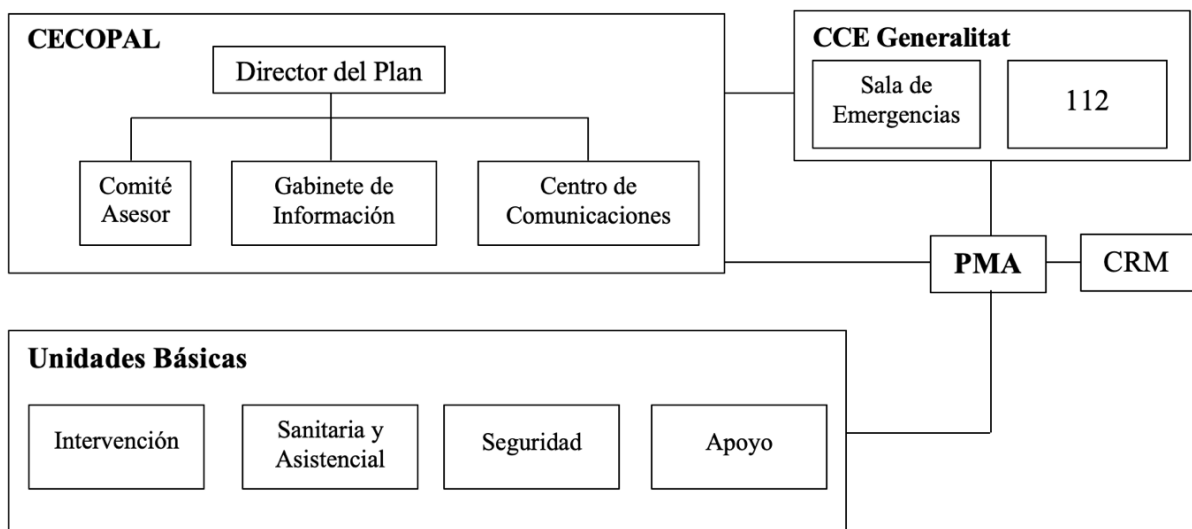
CECOPAL

Director del Plan

Comité Asesor

Gabinete de Información

Centro de Comunicaciones

CCE Generalitat

Sala de Emergencias

112

PMA

CRM

Unidades Básicas

Intervención

Sanitaria y Asistencial

Seguridad

Apoyo